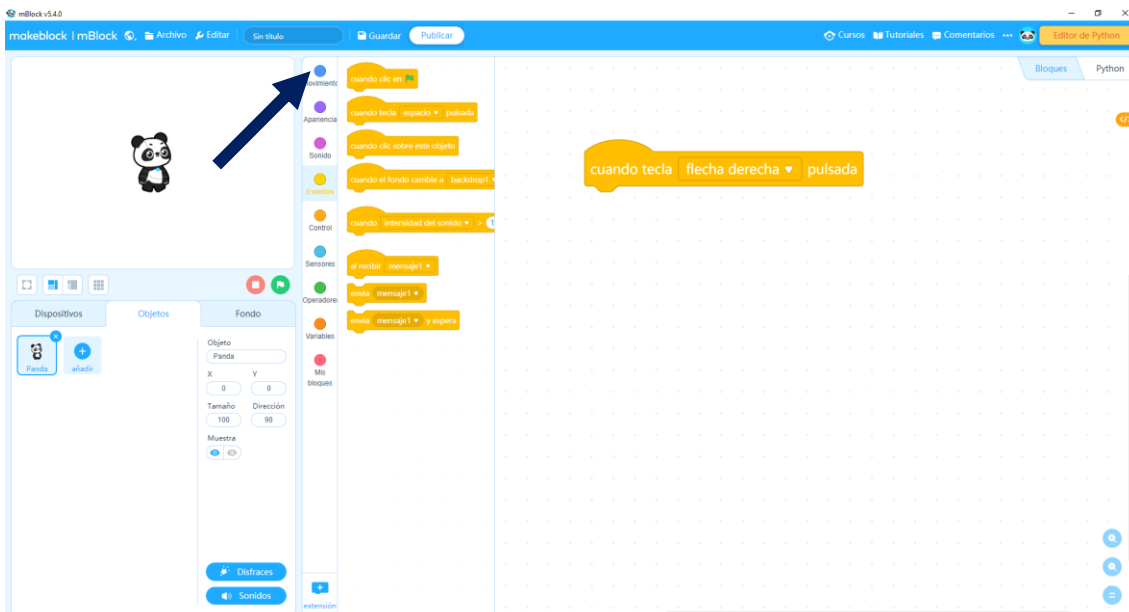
mBlock v5.4.0

makeblock | mBlock Archivo Editar Sin título Guardar Publicar

Cursos Tutoriales Comentarios ··· Editor de Python

Bloques Python

Movimiento
Apariencia
Sonido
Eventos
Control
Sensores
Operadores
Variables
Mis bloques
extensión

cuando clic en
cuando tecla espacio ▾ pulsada
cuando clic sobre este objeto
cuando el fondo cambie a backdrop1 ▾
cuando intensidad del sonido ▾ > 1
al recibir mensaje1 ▾
envía mensaje1 ▾
envía mensaje1 ▾ y espera

cuando tecla flecha derecha ▾ pulsada

Dispositivos Objetos Fondo

Panda añadir

Objeto
Panda
X Y
0 0
Tamaño Dirección
100 90
Muestra

Disfraces
Sonidos